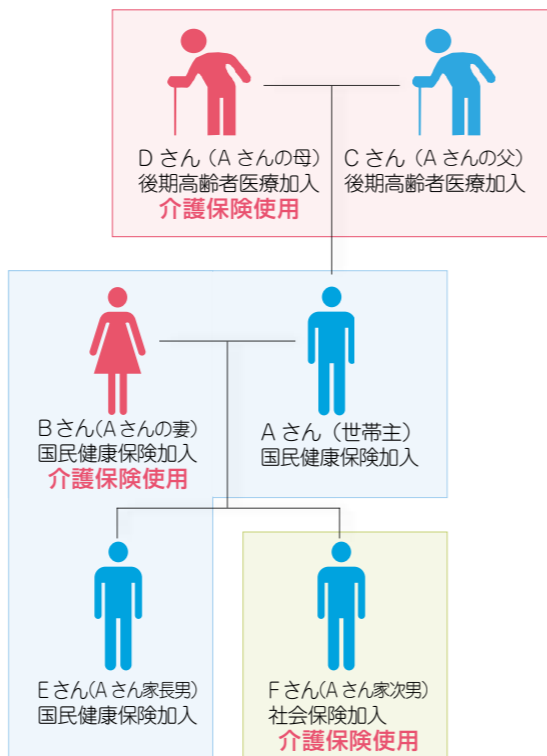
D さん（A さんの母）
後期高齢者医療加入
介護保険使用

C さん（A さんの父）
後期高齢者医療加入

Bさん（Aさんの妻）
国民健康保険加入
介護保険使用

A さん（世帯主）
国民健康保険加入

Eさん（Aさん家長男）
国民健康保険加入

Fさん（Aさん家次男）
社会保険加入
介護保険使用